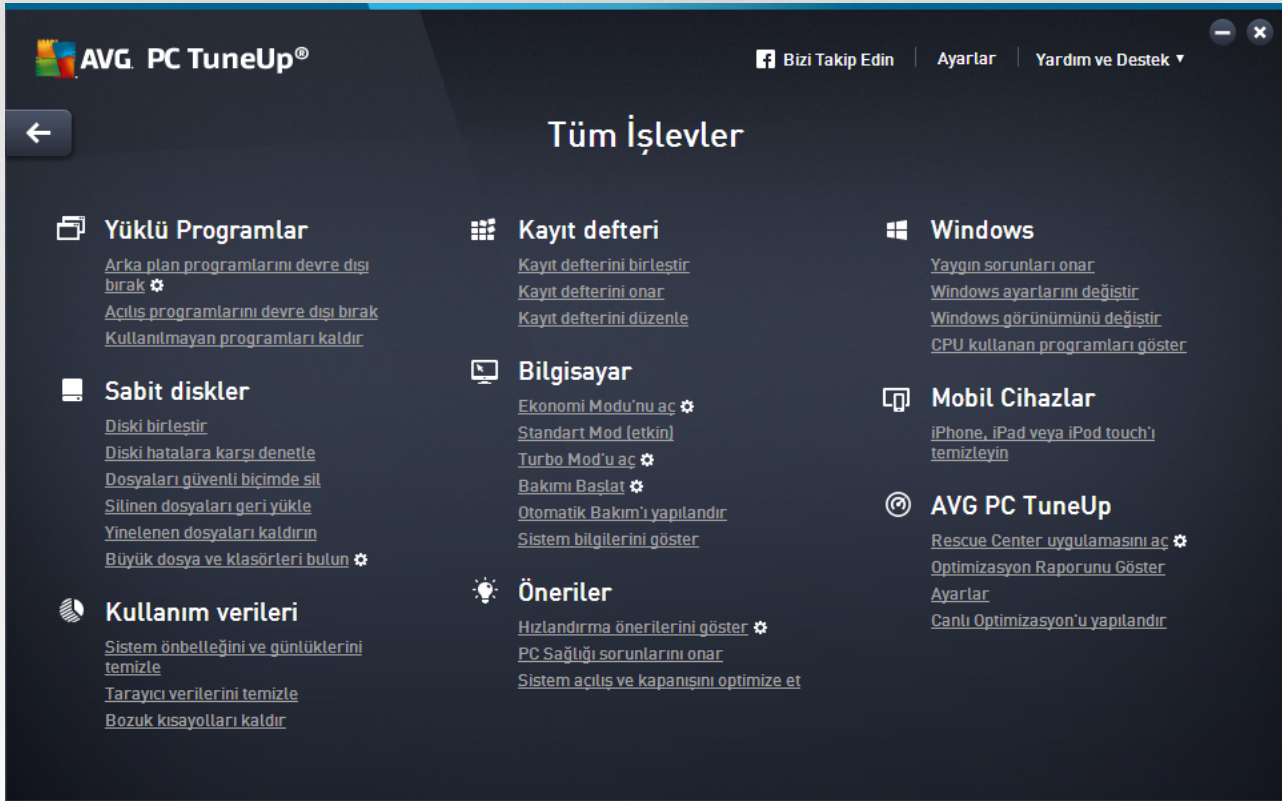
AVG. PC TuneUp®

Bizi Takip Edin | Ayarlar | Yardım ve Destek ▾

Tüm İşlevler

Yüklü Programlar
Arka plan programlarını devre dışı bırak
Açılış programlarını devre dışı bırak
Kullanılmayan programları kaldır

Sabit diskler
Diski birleştir
Diski hatalara karşı denetle
Dosyaları güvenli biçimde sil
Silinen dosyaları geri yükle
Yinelenen dosyaları kaldırın
Büyük dosya ve klasörleri bulun

Kullanım verileri
Sistem önbelleğini ve günlüklerini temizle
Tarayıcı verilerini temizle
Bozuk kısayolları kaldır

Kayıt defteri
Kayıt defterini birleştir
Kayıt defterini onar
Kayıt defterini düzenle

Bilgisayar
Ekonomi Modu'nu aç
Standart Mod (etkin)
Turbo Mod'u aç
Bakımı Başlat
Otomatik Bakım'ı yapılandır
Sistem bilgilerini göster

Öneriler
Hızlandırma önerilerini göster
PC Sağlığı sorunlarını onar
Sistem açılış ve kapanışını optimize et

Windows
Yaygın sorunları onar
Windows ayarlarını değiştir
Windows görünümünü değiştir
CPU kullanan programları göster

Mobil Cihazlar
iPhone, iPad veya iPod touch'ı temizleyin

AVG PC TuneUp
Rescue Center uygulamasını aç
Optimizasyon Raporunu Göster
Ayarlar
Canlı Optimizasyon'u yapılandır